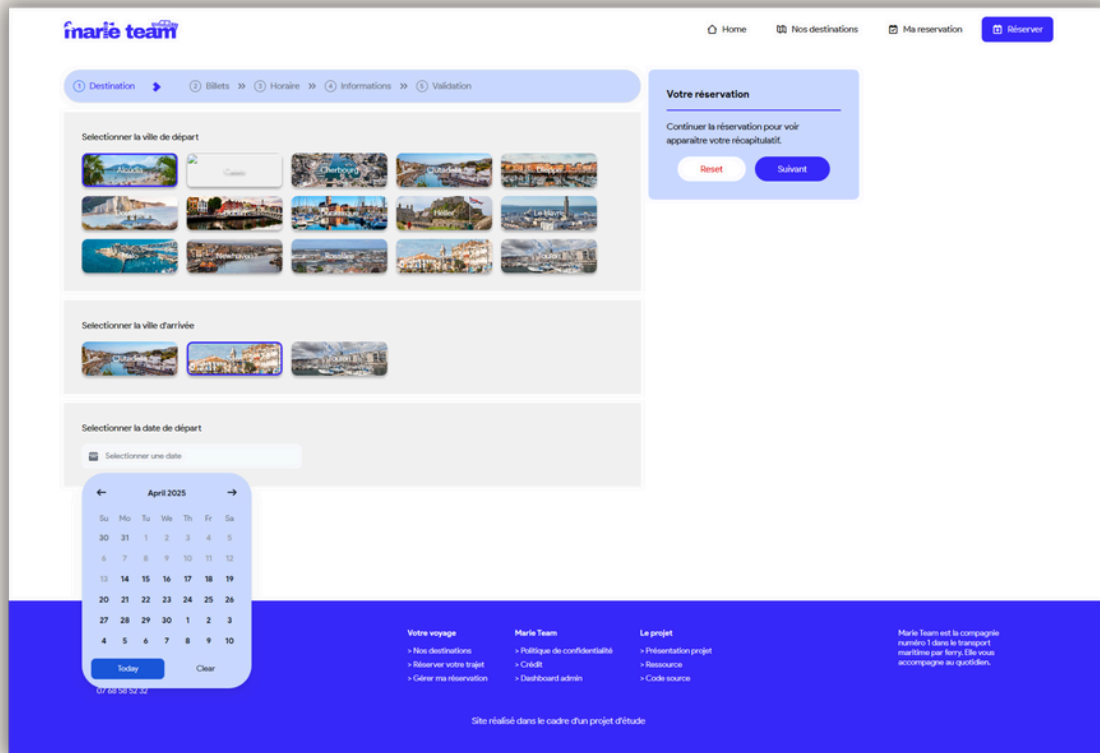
marie team

Home
Nos destinations
Ma reservation
Réserver

① Destination ② Billets » ③ Horaire » ④ Informations » ⑤ Validation

Selectionner la ville de départ

Ajaccio
Cassis
Cherbourg
Citadelle
Dieppe
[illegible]
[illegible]
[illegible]
Helier
Le Havre
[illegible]
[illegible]
Roscoff
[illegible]
Toulon

Selectionner la ville d'arrivée

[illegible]
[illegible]
Toulon

Selectionner la date de départ

Selectionner une date

April 2025

| Su | Mo | Tu | We | Th | Fr | Sa |
|---|---|---|---|---|---|---|
| 30 | 31 | 1 | 2 | 3 | 4 | 5 |
| 6 | 7 | 8 | 9 | 10 | 11 | 12 |
| 13 | 14 | 15 | 16 | 17 | 18 | 19 |
| 20 | 21 | 22 | 23 | 24 | 25 | 26 |
| 27 | 28 | 29 | 30 | 1 | 2 | 3 |
| 4 | 5 | 6 | 7 | 8 | 9 | 10 |

Today
Clear

Votre réservation

Continuer la réservation pour voir apparaitre votre récapitulatif.

Reset
Suivant

07 68 58 52 32

Votre voyage
> Nos destinations
> Réserver votre trajet
> Gérer ma réservation

Marie Team
> Politique de confidentialité
> Crédit
> Dashboard admin

Le projet
> Présentation projet
> Ressource
> Code source

Marie Team est la compagnie numéro 1 dans le transport maritime par ferry. Elle vous accompagne au quotidien.

Site réalisé dans le cadre d'un projet d'étude